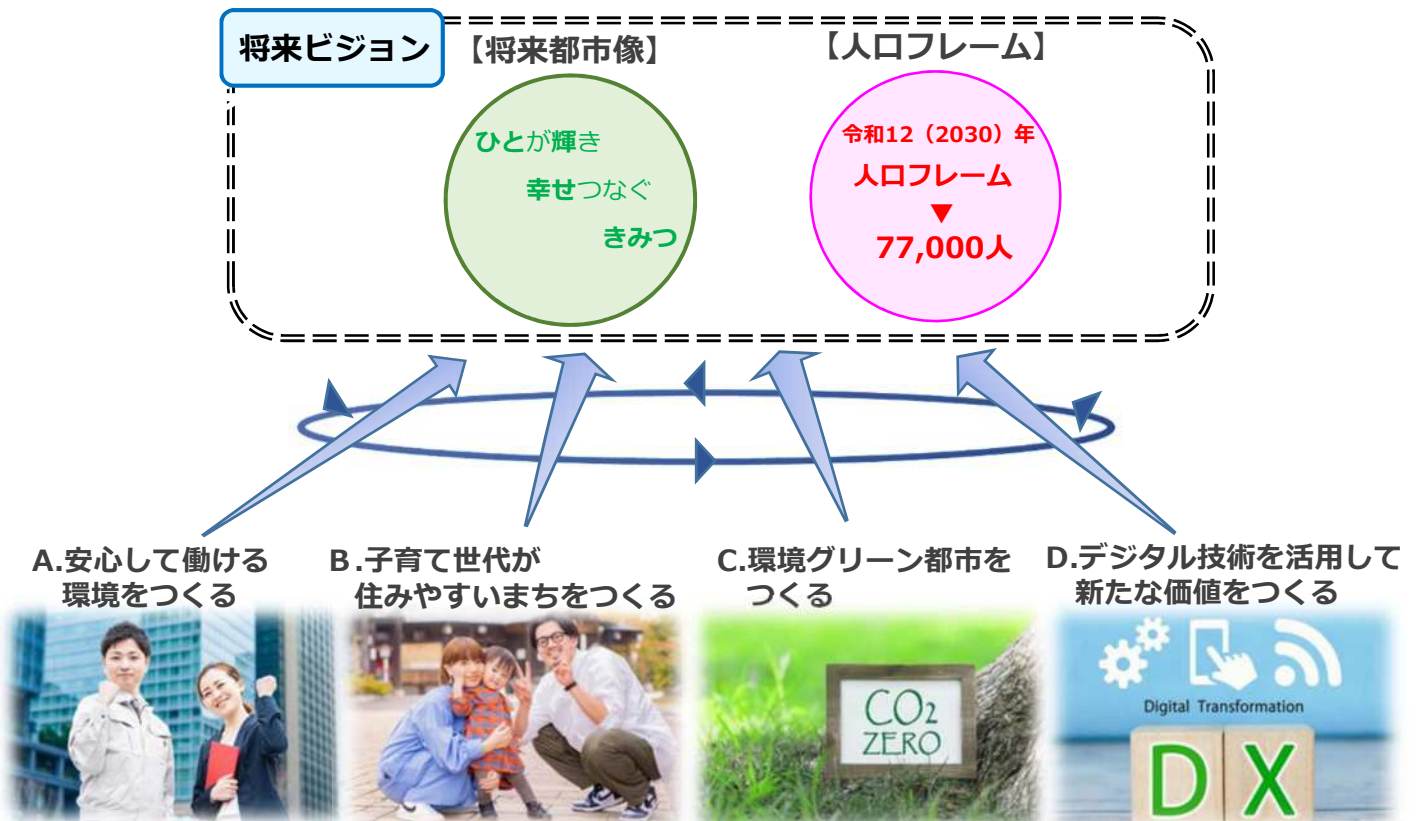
将来ビジョン

【将来都市像】

ひとが輝き
幸せつなぐ
きみつ

【人口フレーム】

令和12（2030）年
人口フレーム
▼
77,000人

A.安心して働ける環境をつくる

B.子育て世代が住みやすいまちをつくる

C.環境グリーン都市をつくる

D.デジタル技術を活用して新たな価値をつくる

$CO_2$
ZERO

Digital Transformation
DX